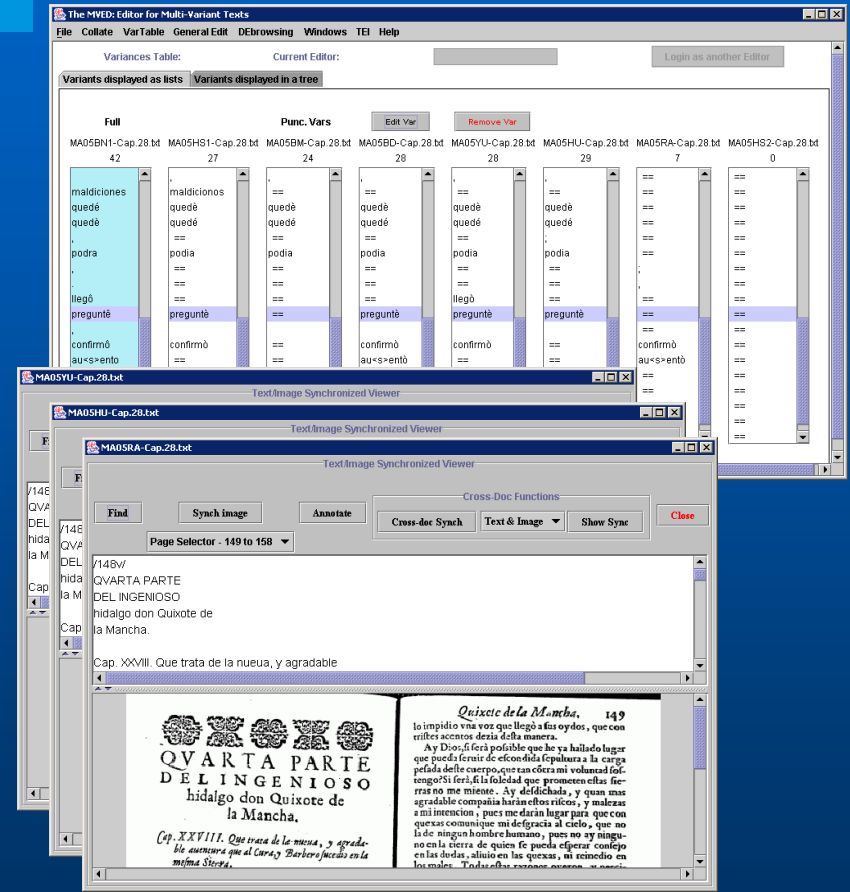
The MVED: Editor for Multi-Variant Texts

File Collate VarTable General Edit DEbrowsing Windows TEI Help

Variances Table: Current Editor: Login as another Editor

Variants displayed as lists | Variants displayed in a tree

Full | Punc. Vars | Edit Var | Remove Var

| MA05BN1-Cap.28.txt | MA05HS1-Cap.28.txt | MA05BM-Cap.28.txt | MA05BD-Cap.28.txt | MA05YU-Cap.28.txt | MA05HU-Cap.28.txt | MA05RA-Cap.28.txt | MA05HS2-Cap.28.txt |
|---|---|---|---|---|---|---|---|
| 42 | 27 | 24 | 28 | 28 | 29 | 7 | 0 |
| , | , | , | , | , | , | == | == |
| maldiciones | maldicionos | == | == | == | == | == | == |
| quedé | quedé | quedè | quedè | quedè | quedè | == | == |
| quedè | quedè | quedé | quedé | quedé | quedé | == | == |
| , | == | == | == | == | , | == | == |
| podra | podia | podia | podia | podia | podia | == | == |
| , | == | == | == | == | == | ; | == |
| . | == | == | == | == | == | , | == |
| llegó | == | == | == | llegò | == | == | == |
| pregunté | preguntè | == | preguntè | preguntè | preguntè | == | == |
| , | == | == | == | == | == | == | == |
| confirmó | confirmò | == | confirmò | confirmò | == | confirmò | == |
| au<s>ento | == | == | au<s>entò | au<s>entò | == | au<s>entò | == |
| | | | | | | == | == |
| | | | | | | == | == |
| | | | | | | == | == |
| | | | | | | == | == |
| | | | | | | == | == |

MA05YU-Cap.28.txt
Text/Image Synchronized Viewer
MA05HU-Cap.28.txt
Text/Image Synchronized Viewer
MA05RA-Cap.28.txt
Text/Image Synchronized Viewer

Find | Synch image | Annotate | Cross-Doc Functions | Cross-doc Synch | Text & Image | Show Sync | Close

Page Selector - 149 to 158

/148v/
QVARTA PARTE
DEL INGENIOSO
hidalgo don Quixote de
la Mancha.

Cap. XXVIII. Que trata de la nueua, y agradable

QVARTA PARTE
DEL INGENIOSO
hidalgo don Quixote de
la Mancha.

Cap. XXVIII. Que trata de la nueua, y agradable auentura que al Cura, y Barbero sucedio en la mesma Sierra.

Quixote de la Mancha. 149

lo impidio vna voz que llegò a sus oydos, que con tristes acentos dezia desta manera.
Ay Dios, si serà possible que he ya hallado lugar que pueda seruir de escondida sepultura a la carga pesada deste cuerpo, que tan côtra mi voluntad sostengo? Si serà, si la soledad que prometen estas sierras no me miente. Ay desdichada, y quan mas agradable compañia haràn estos riscos, y malezas a mi intencion, pues me daràn lugar para que con quexas comunique mi desgracia al cielo, que no la de ningun hombre humano, pues no ay ninguno en la tierra de quien se pueda esperar consejo en las dudas, aliuio en las quexas, ni remedio en los males. Todas estas razones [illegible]